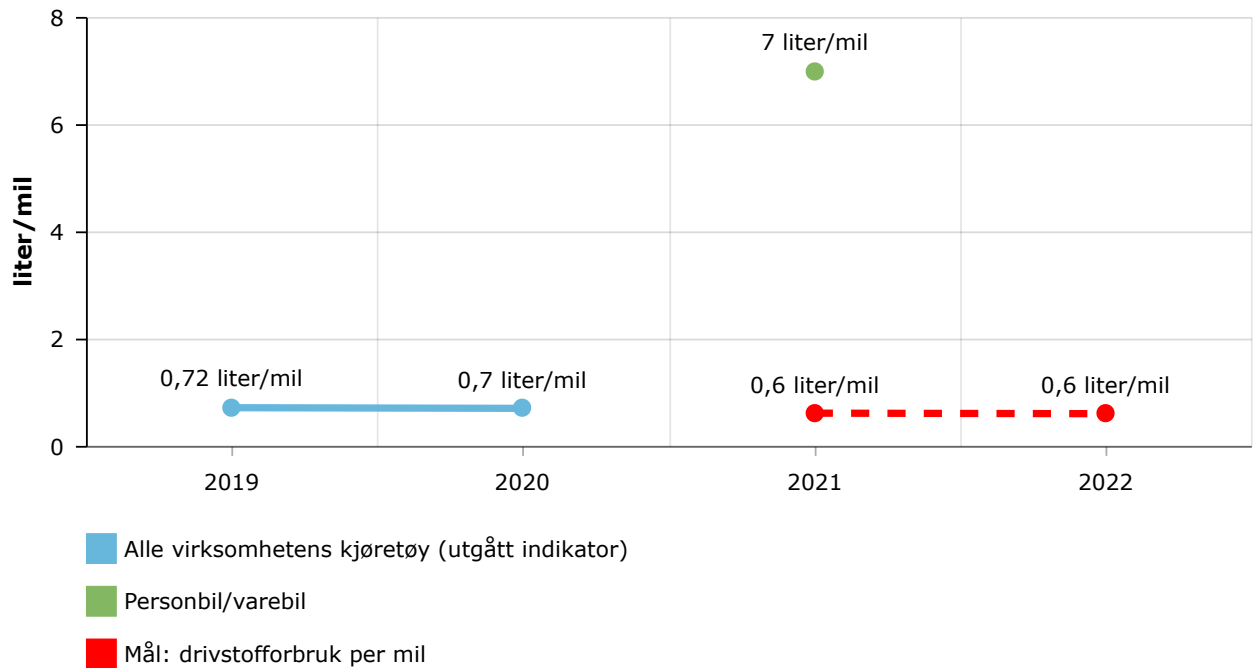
liter/mil

8
6
4
2
0

7 liter/mil
0,72 liter/mil
0,7 liter/mil
0,6 liter/mil
0,6 liter/mil

2019
2020
2021
2022

Alle virksomhetens kjøretøy (utgått indikator)
Personbil/varebil
Mål: drivstofforbruk per mil